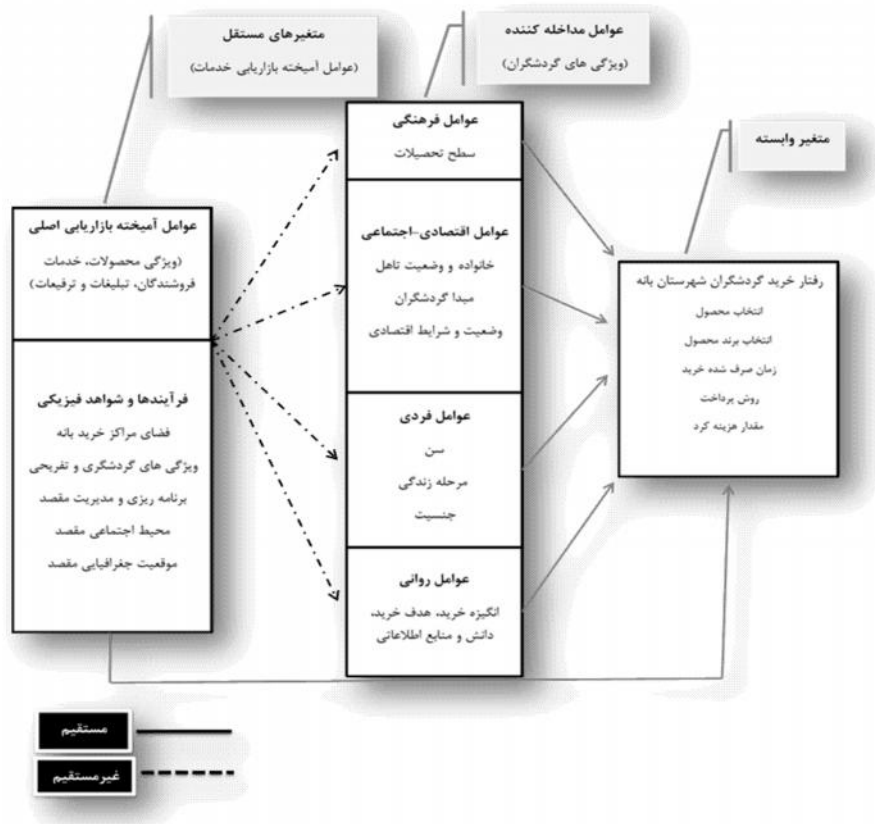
متغیرهای مستقل
(عوامل آمیخته بازاریابی خدمات)

عوامل مداخله کننده
(ویژگی های گردشگران)

متغیر وابسته

عوامل آمیخته بازاریابی اصلی
(ویژگی محصولات، خدمات فروشندگان، تبلیغات و ترفیعات)

فرآیندها و شواهد فیزیکی
فضای مراکز خرید بانه
ویژگی های گردشگری و تفریحی
برنامه ریزی و مدیریت مقصد
محیط اجتماعی مقصد
موقعیت جغرافیایی مقصد

عوامل فرهنگی
سطح تحصیلات

عوامل اقتصادی-اجتماعی
خانواده و وضعیت تاهل
مبدا گردشگران
وضعیت و شرایط اقتصادی

عوامل فردی
سن
مرحله زندگی
جنسیت

عوامل روانی
انگیزه خرید، هدف خرید، دانش و منابع اطلاعاتی

رفتار خرید گردشگران شهرستان بانه
انتخاب محصول
انتخاب برند محصول
زمان صرف شده خرید
روش پرداخت
مقدار هزینه کرد

مستقیم

غیرمستقیم